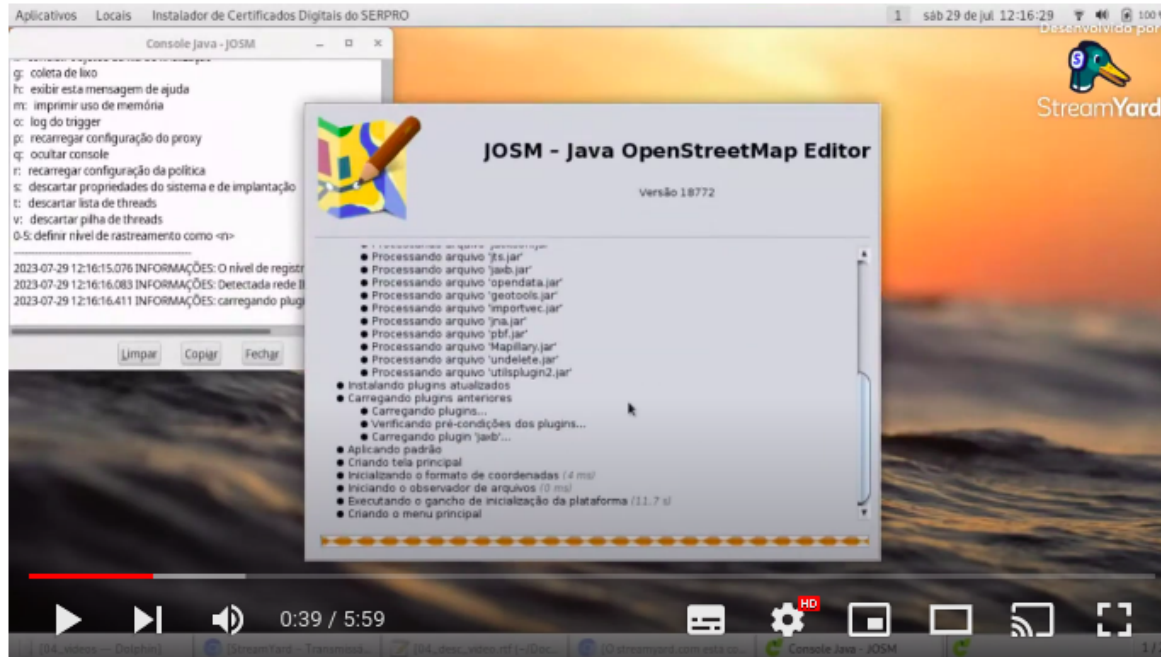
Aplicativos Locais Instalador de Certificados Digitais do SERPRO

1 sáb 29 de jul. 12:16:29

Desenvolvido por

StreamYard

Console Java - JOSM

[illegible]
g: coleta de lixo
h: exibir esta mensagem de ajuda
m: imprimir uso de memória
o: log do trigger
p: recarregar configuração do proxy
q: ocultar console
r: recarregar configuração da política
s: descartar propriedades do sistema e de implantação
t: descartar lista de threads
v: descartar pilha de threads
0-5: definir nível de rastreamento como <n>

2023-07-29 12:16:15.076 INFORMAÇÕES: O nível de registr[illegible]
2023-07-29 12:16:16.083 INFORMAÇÕES: Detectada rede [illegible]
2023-07-29 12:16:16.411 INFORMAÇÕES: carregando plugi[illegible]

Limpar Copiar Fechar

JOSM - Java OpenStreetMap Editor

Versão 18772

Processando arquivo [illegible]
Processando arquivo 'jts.jar'
Processando arquivo 'jaxb.jar'
Processando arquivo 'opendata.jar'
Processando arquivo 'geotools.jar'
Processando arquivo 'importvec.jar'
Processando arquivo 'jna.jar'
Processando arquivo 'pbf.jar'
Processando arquivo 'Mapillary.jar'
Processando arquivo 'undelete.jar'
Processando arquivo 'utilsplugin2.jar'
Instalando plugins atualizados
Carregando plugins anteriores
Carregando plugins...
Verificando pré-condições dos plugins...
Carregando plugin 'jaxb'...
Aplicando padrão
Criando tela principal
Inicializando o formato de coordenadas (4 ms)
Iniciando o observador de arquivos (0 ms)
Executando o gancho de inicialização da plataforma (11.7 s)
Criando o menu principal

0:39 / 5:59

HD

[04_videos — Dolphin] [StreamYard - Transmissã...] [04_desc_video.rtf (~/Doc...] [O streamyard com esta co...] Console Java - JOSM